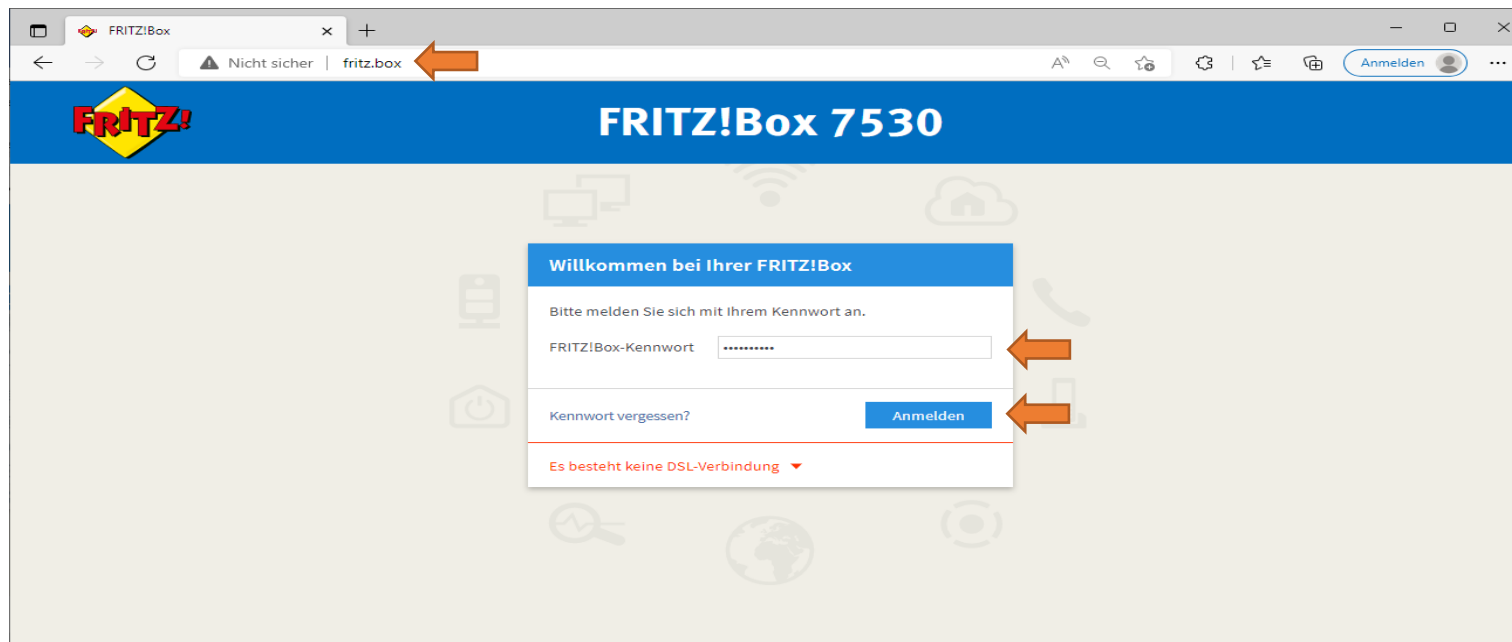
FRITZ!Box
Nicht sicher | fritz.box
Anmelden

FRITZ!

FRITZ!Box 7530

Willkommen bei Ihrer FRITZ!Box

Bitte melden Sie sich mit Ihrem Kennwort an.

FRITZ!Box-Kennwort ••••••••••

Kennwort vergessen? Anmelden

Es besteht keine DSL-Verbindung